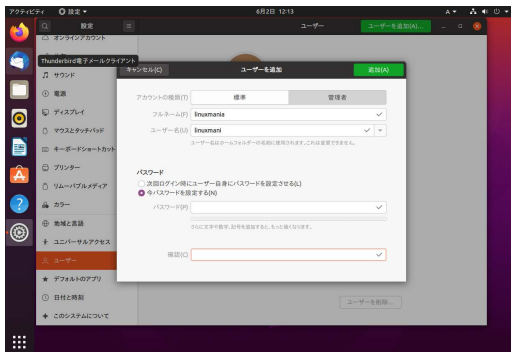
アクティビティ 設定 ▾ 6月2日 12:13 A ▾

設定

ユーザー

ユーザーを追加(A)...

オンラインアカウント

Thunderbird電子メールクライアント

サウンド

電源

ディスプレイ

マウスとタッチパッド

キーボードショートカット

プリンター

リムーバブルメディア

カラー

地域と言語

ユニバーサルアクセス

ユーザー

デフォルトのアプリ

日付と時刻

このシステムについて

キャンセル(C)

ユーザーを追加

追加(A)

アカウントの種類(T)

標準

管理者

フルネーム(F)

linuxmania

ユーザー名(U)

linuxmani

ユーザー名はホームフォルダーの名前に使用されます。これは変更できません。

パスワード

次回ログイン時にユーザー自身にパスワードを設定させる(L)

今パスワードを設定する(N)

パスワード(P)

さらに文字や数字、記号を追加すると、もっと強くなります。

確認(C)

ユーザーを削除...